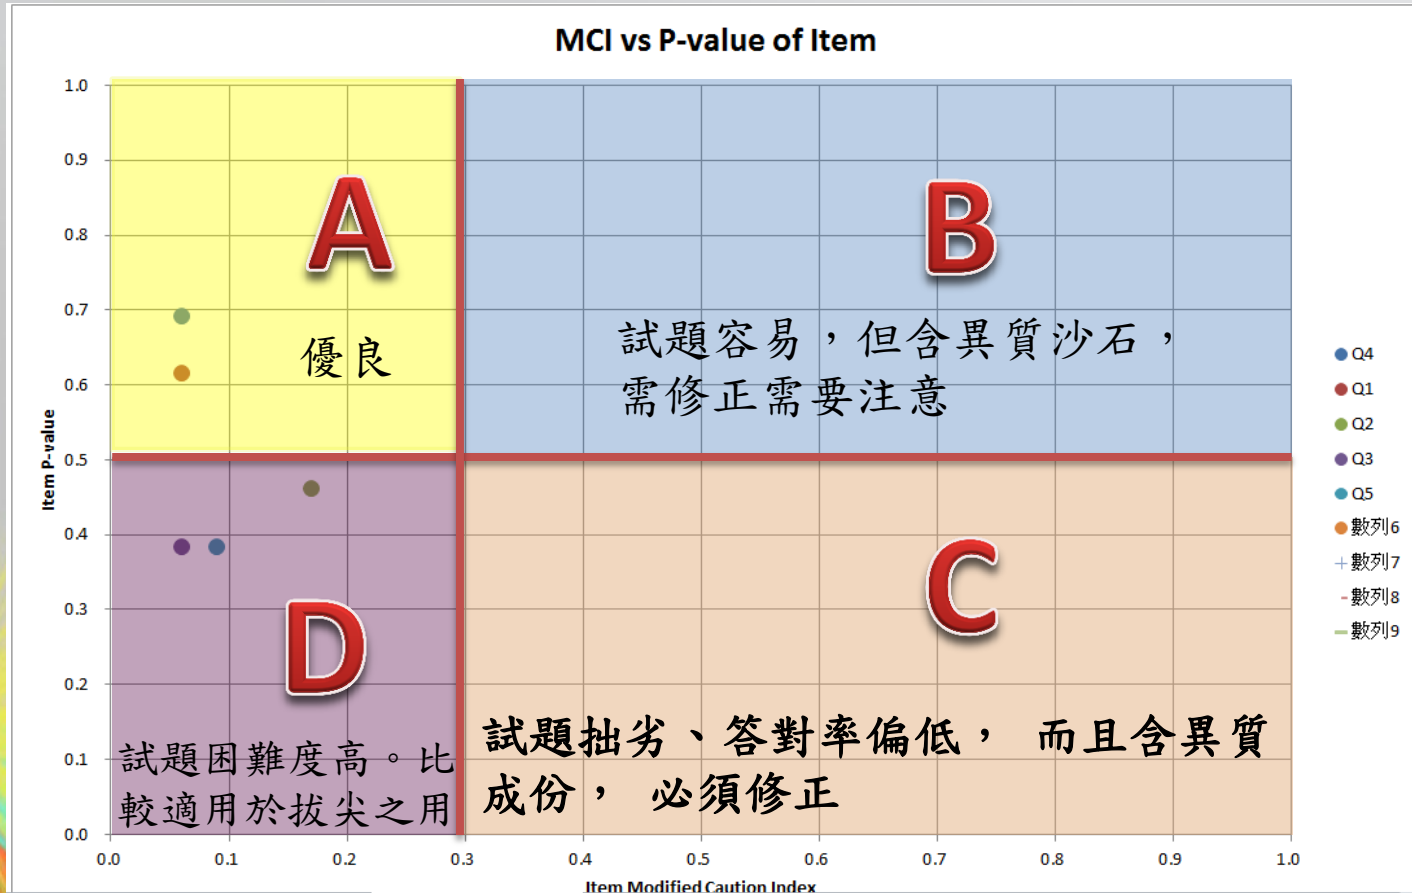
MCI vs P-value of Item

Item P-value

1.0
0.9
0.8
0.7
0.6
0.5
0.4
0.3
0.2
0.1
0.0

A

優良

B

試題容易，但含異質沙石，需修正需要注意

D

試題困難度高。比較適用於拔尖之用

C

試題拙劣、答對率偏低， 而且含異質成份， 必須修正

0.0 0.1 0.2 0.3 0.4 0.5 0.6 0.7 0.8 0.9 1.0

Item Modified Caution Index

Q4
Q1
Q2
Q3
Q5
數列6
數列7
數列8
數列9